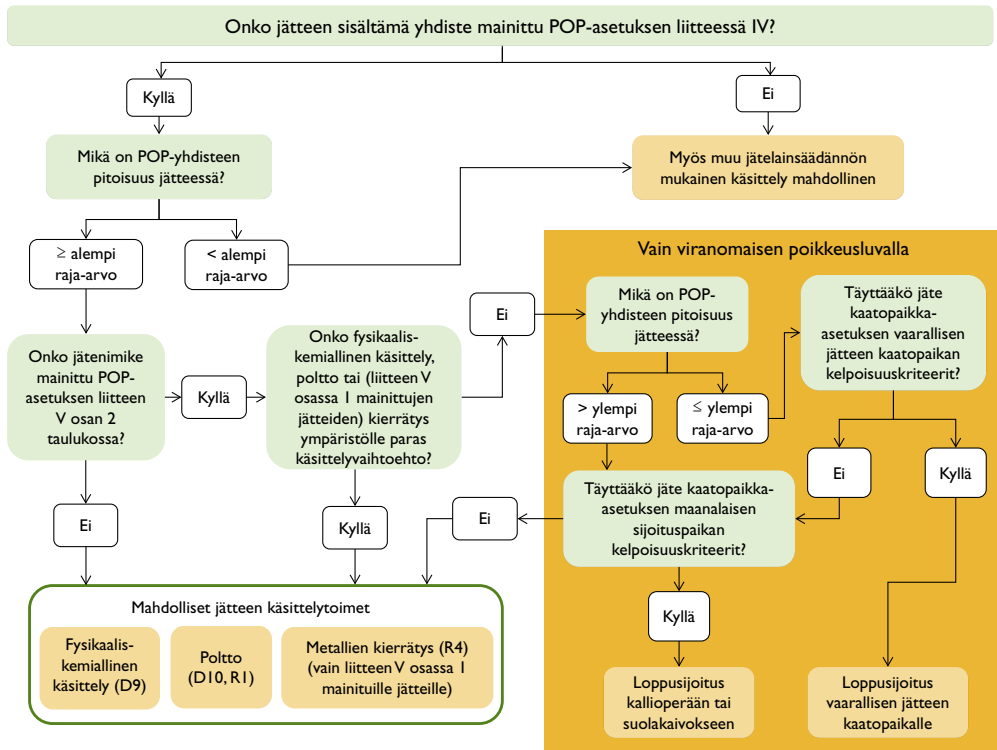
Onko jätteen sisältämä yhdiste mainittu POP-asetuksen liitteessä IV?

Kyllä

Ei

Mikä on POP-yhdisteen pitoisuus jätteessä?

Myös muu jätelainsäädännön mukainen käsittely mahdollinen

≥ alempi raja-arvo

< alempi raja-arvo

Vain viranomaisen poikkeusluvalla

Onko jätenimike mainittu POP-asetuksen liitteen V osan 2 taulukossa?

Kyllä

Onko fysikaalis-kemiallinen käsittely, poltto tai (liitteen V osassa 1 mainittujen jätteiden) kierrätys ympäristölle paras käsittelyvaihtoehto?

Ei

Mikä on POP-yhdisteen pitoisuus jätteessä?

Täyttääkö jäte kaatopaikka-asetuksen vaarallisen jätteen kaatopaikan kelpoisuuskriteerit?

> ylempi raja-arvo

≤ ylempi raja-arvo

Ei

Kyllä

Ei

Kyllä

Ei

Täyttääkö jäte kaatopaikka-asetuksen maanalaisen sijoituspaikan kelpoisuuskriteerit?

Mahdolliset jätteen käsittelytoimet

Fysikaalis-kemiallinen käsittely (D9)

Poltto (D10, R1)

Metallien kierrätys (R4) (vain liitteen V osassa 1 mainituille jätteille)

Kyllä

Loppusijoitus kallioperään tai suolakaivokseen

Loppusijoitus vaarallisen jätteen kaatopaikalle